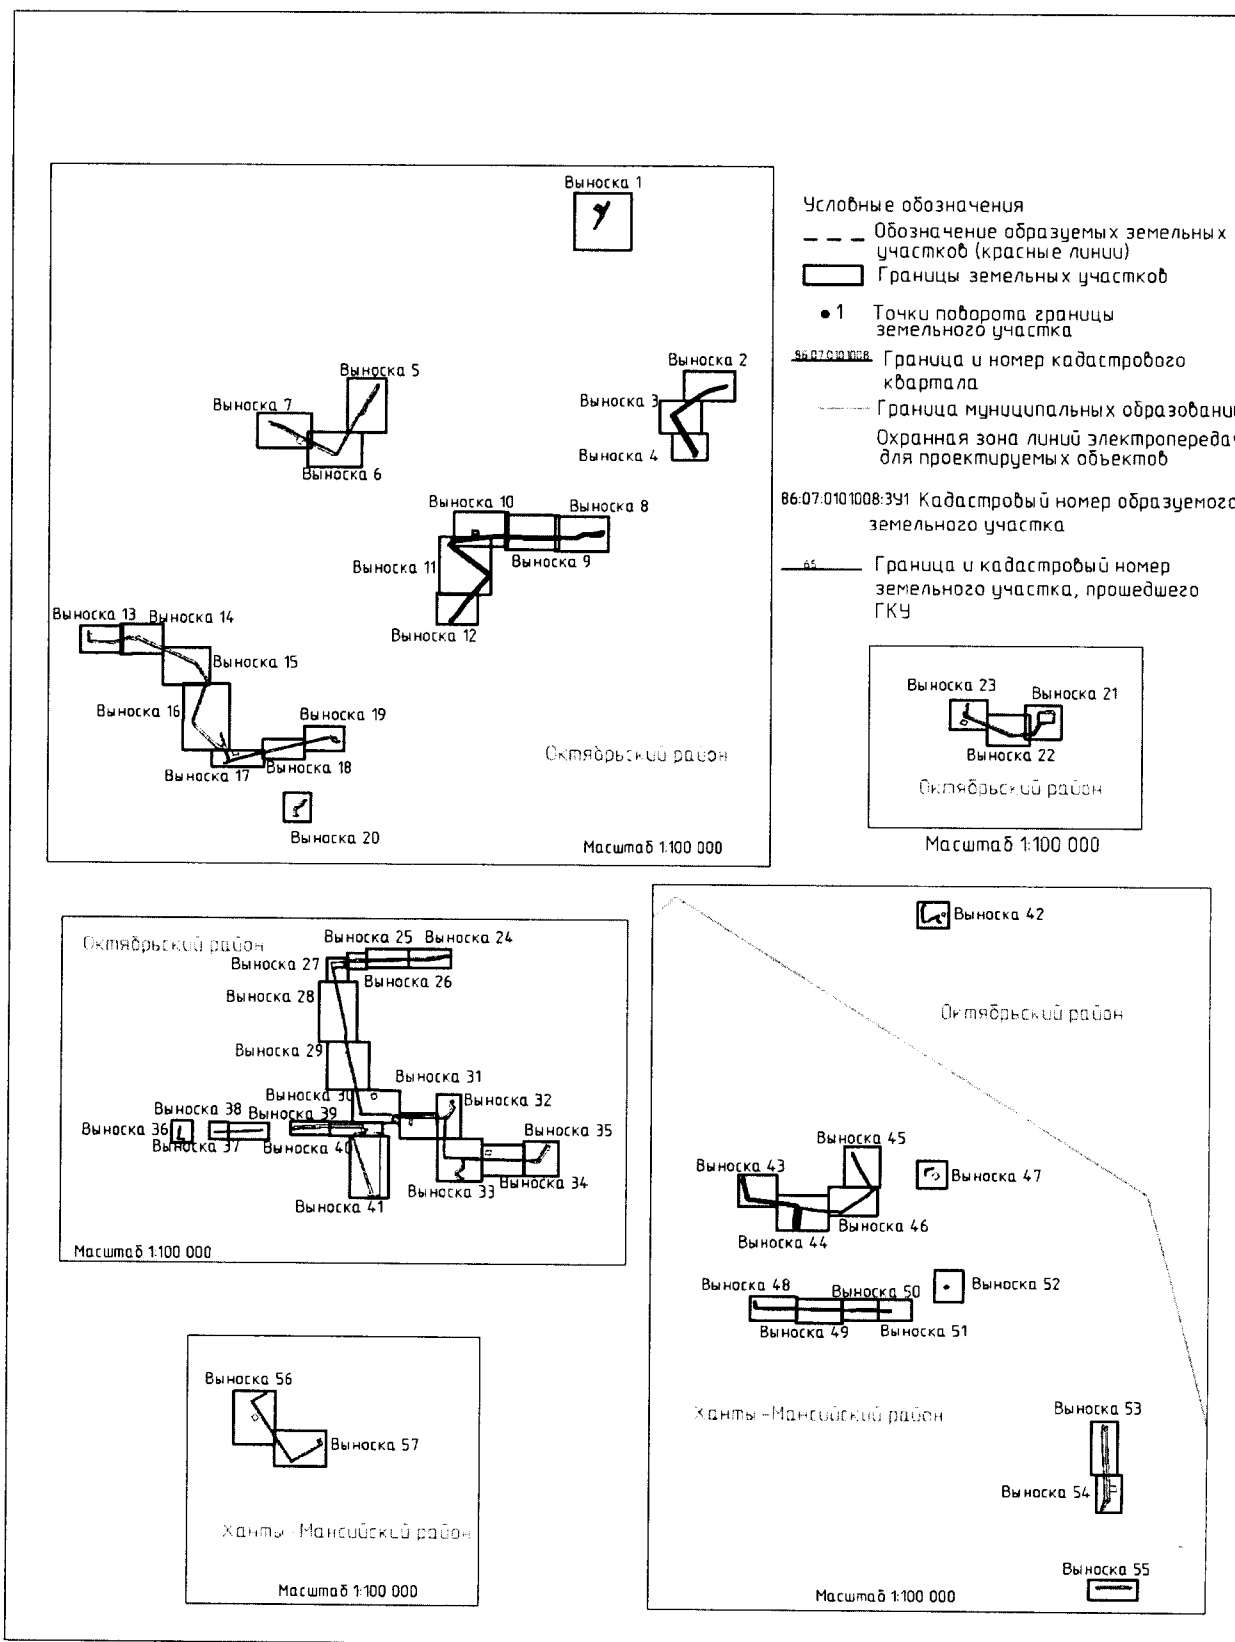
Выноска 1

Условные обозначения
Обозначение образуемых земельных участков (красные линии)
Границы земельных участков
• 1 Точки поворота границы земельного участка
86:07:0101008 Граница и номер кадастрового квартала
Граница муниципальных образовани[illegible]
Охранная зона линий электропереда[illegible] для проектируемых объектов
86:07:0101008:391 Кадастровый номер образуемого земельного участка
65 Граница и кадастровый номер земельного участка, прошедшего ГКУ

Выноска 2
Выноска 3
Выноска 4
Выноска 5
Выноска 7
Выноска 6
Выноска 10
Выноска 8
Выноска 9
Выноска 11
Выноска 12
Выноска 13
Выноска 14
Выноска 15
Выноска 16
Выноска 19
Выноска 17
Выноска 18
Октябрьский район
Выноска 20
Масштаб 1:100 000

Выноска 23
Выноска 21
Выноска 22
Октябрьский район
Масштаб 1:100 000

Октябрьский район
Выноска 25
Выноска 24
Выноска 27
Выноска 26
Выноска 28
Выноска 29
Выноска 31
Выноска 30
Выноска 32
Выноска 38
Выноска 39
Выноска 35
Выноска 36
Выноска 37
Выноска 40
Выноска 33
Выноска 34
Выноска 41
Масштаб 1:100 000

Выноска 42
Октябрьский район
Выноска 45
Выноска 43
Выноска 47
Выноска 46
Выноска 44
Выноска 48
Выноска 50
Выноска 52
Выноска 49
Выноска 51
Ханты-Мансийский район
Выноска 53
Выноска 54
Выноска 55
Масштаб 1:100 000

Выноска 56
Выноска 57
Ханты-Мансийский район
Масштаб 1:100 000